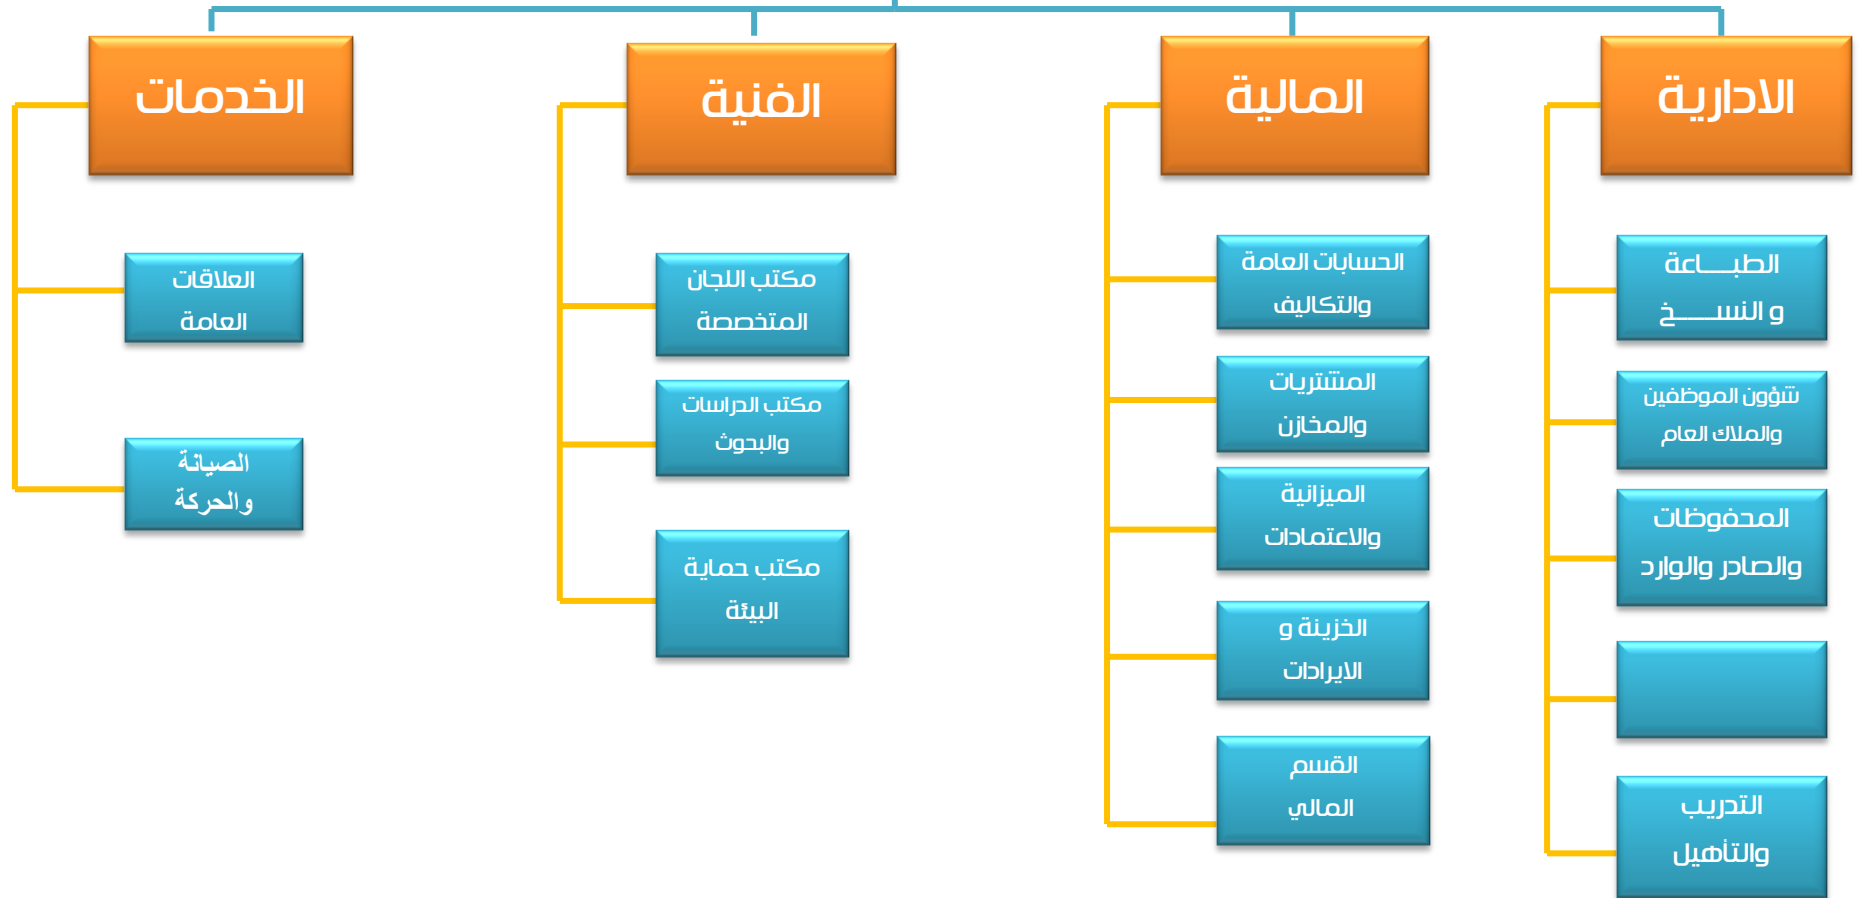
الادارية

الطبـــاعة و النســـخ

شؤون الموظفين والملاك العام

المحفوظات والصادر والوارد

التدريب والتأهيل

المالية

الحسابات العامة والتكاليف

المشتريات والمخازن

الميزانية والاعتمادات

الخزينة و الايرادات

القسم المالي

الفنية

مكتب اللجان المتخصصة

مكتب الدراسات والبحوث

مكتب حماية البيئة

الخدمات

العلاقات العامة

الصيانة والحركة